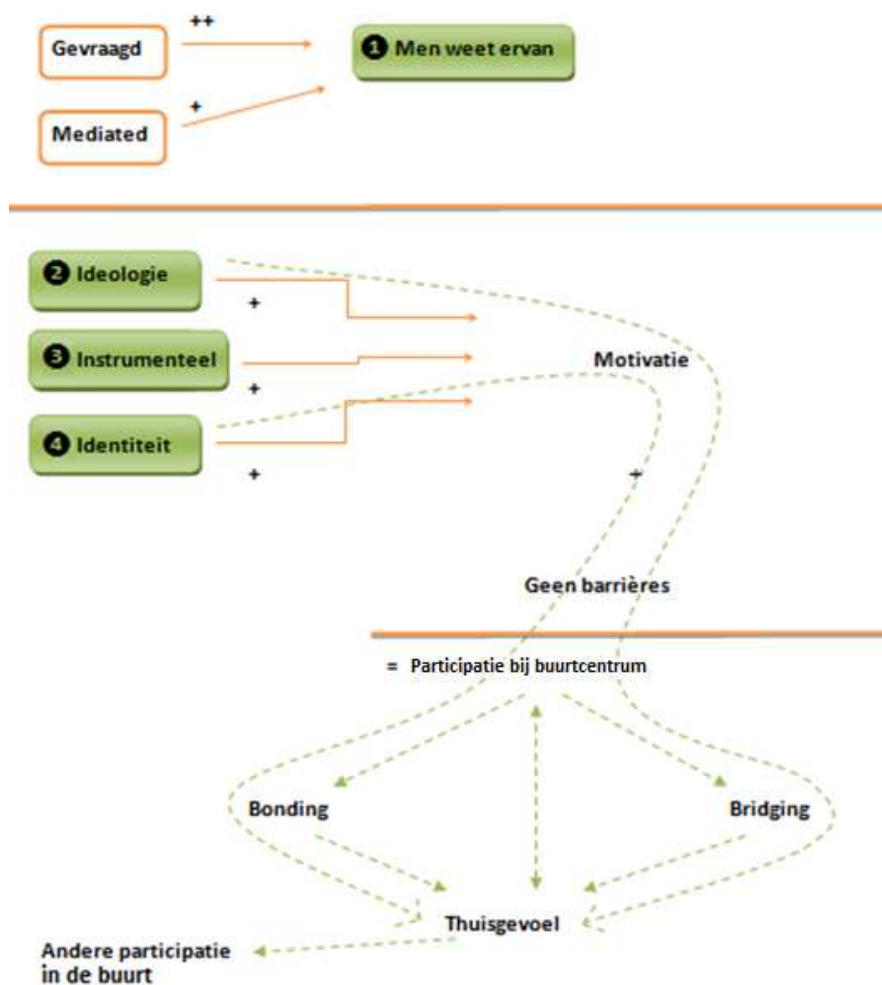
Gevraagd

++

❶ Men weet ervan

+

Mediated

❷ Ideologie

+

❸ Instrumenteel

Motivatie

+

❹ Identiteit

+

+

Geen barrières

= Participatie bij buurtcentrum

Bonding

Bridging

Thuisgevoel

Andere participatie in de buurt